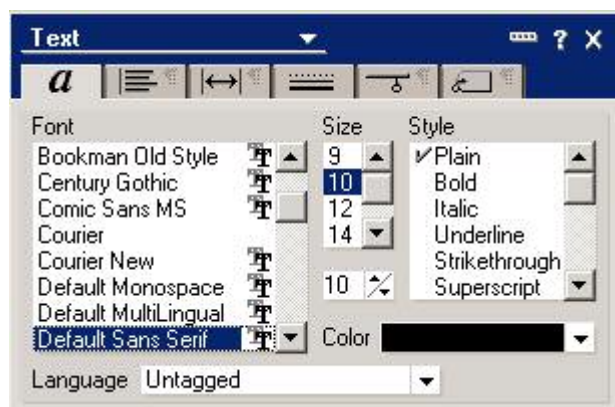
Text

a

Font
Bookman Old Style
Century Gothic
Comic Sans MS
Courier
Courier New
Default Monospace
Default MultiLingual
Default Sans Serif

Size
9
10
12
14

10

Style
✓Plain
Bold
Italic
Underline
Strikethrough
Superscript

Color

Language Untagged